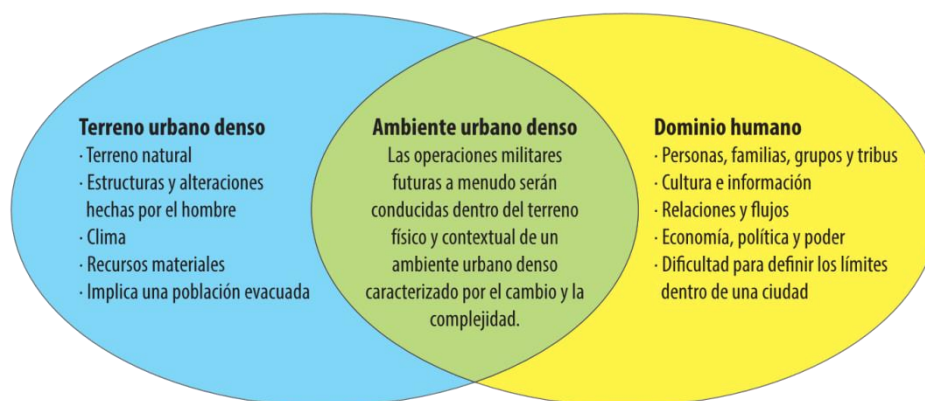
Terreno urbano denso
· Terreno natural
· Estructuras y alteraciones hechas por el hombre
· Clima
· Recursos materiales
· Implica una población evacuada

Ambiente urbano denso
Las operaciones militares futuras a menudo serán conducidas dentro del terreno físico y contextual de un ambiente urbano denso caracterizado por el cambio y la complejidad.

Dominio humano
· Personas, familias, grupos y tribus
· Cultura e información
· Relaciones y flujos
· Economía, política y poder
· Dificultad para definir los límites dentro de una ciudad